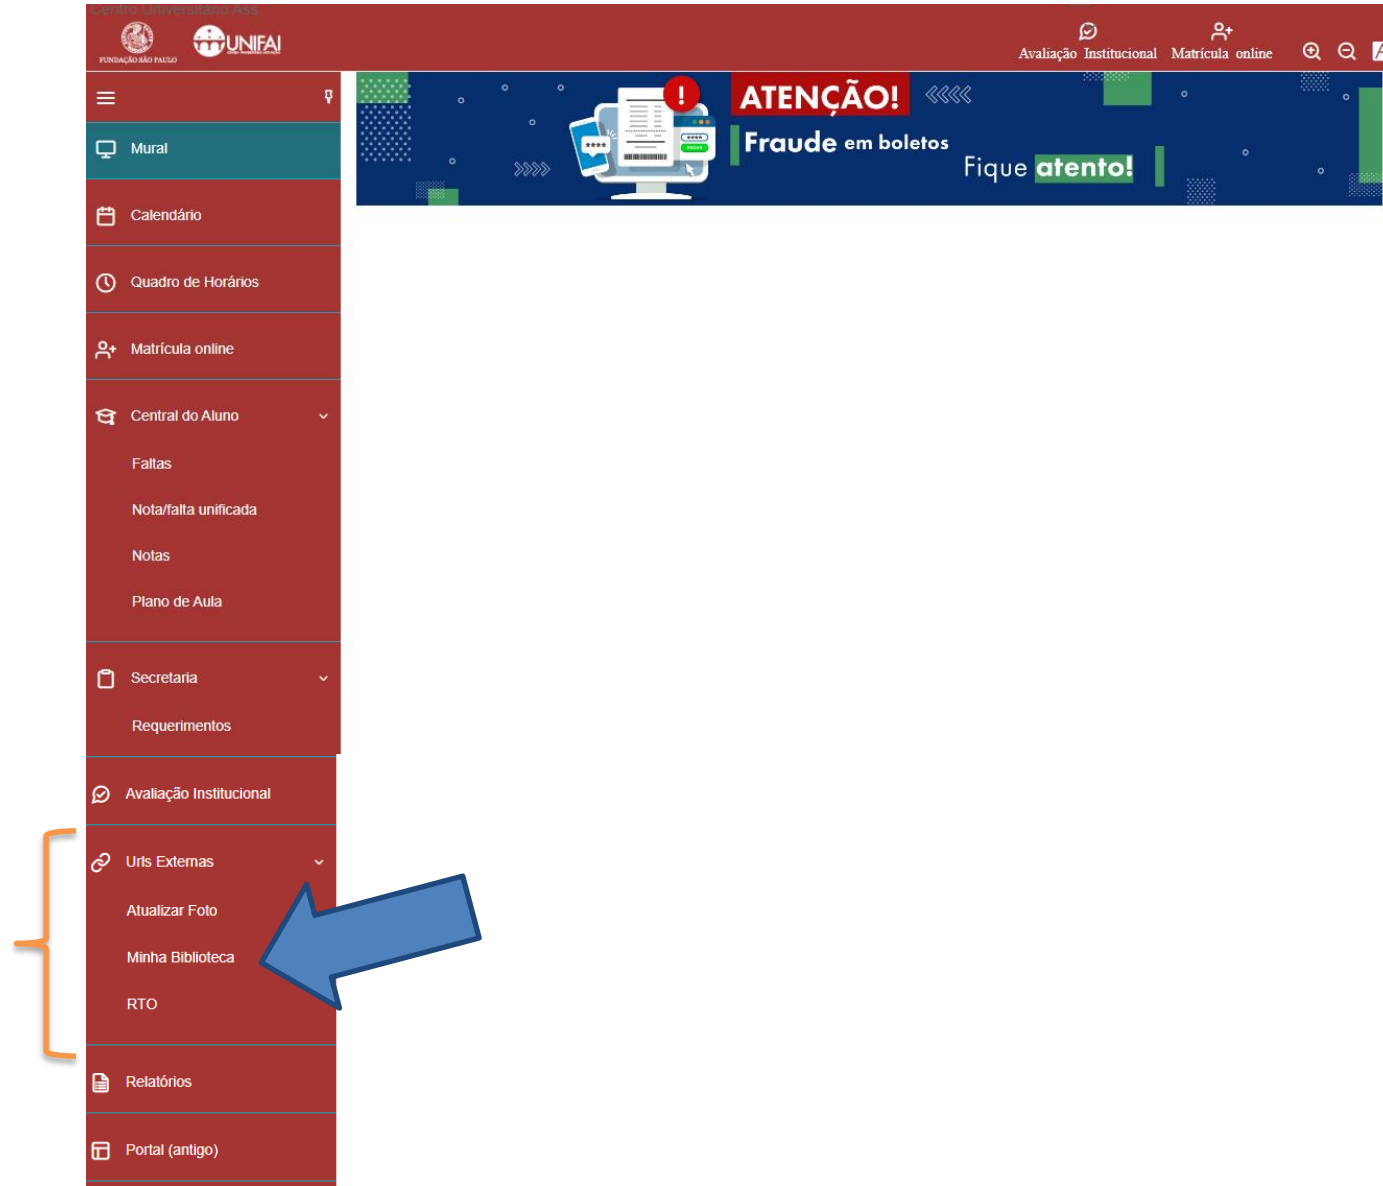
Centro Universitário Ass

FUNDAÇÃO SÃO PAULO

UNIFAI

Avaliação Institucional Matrícula online

Mural

Calendário

Quadro de Horários

Matrícula online

Central do Aluno

Faltas

Nota/falta unificada

Notas

Plano de Aula

Secretaria

Requerimentos

Avaliação Institucional

Urls Externas

Atualizar Foto

Minha Biblioteca

RTO

Relatórios

Portal (antigo)

ATENÇÃO!

Fraude em boletos

Fique atento!